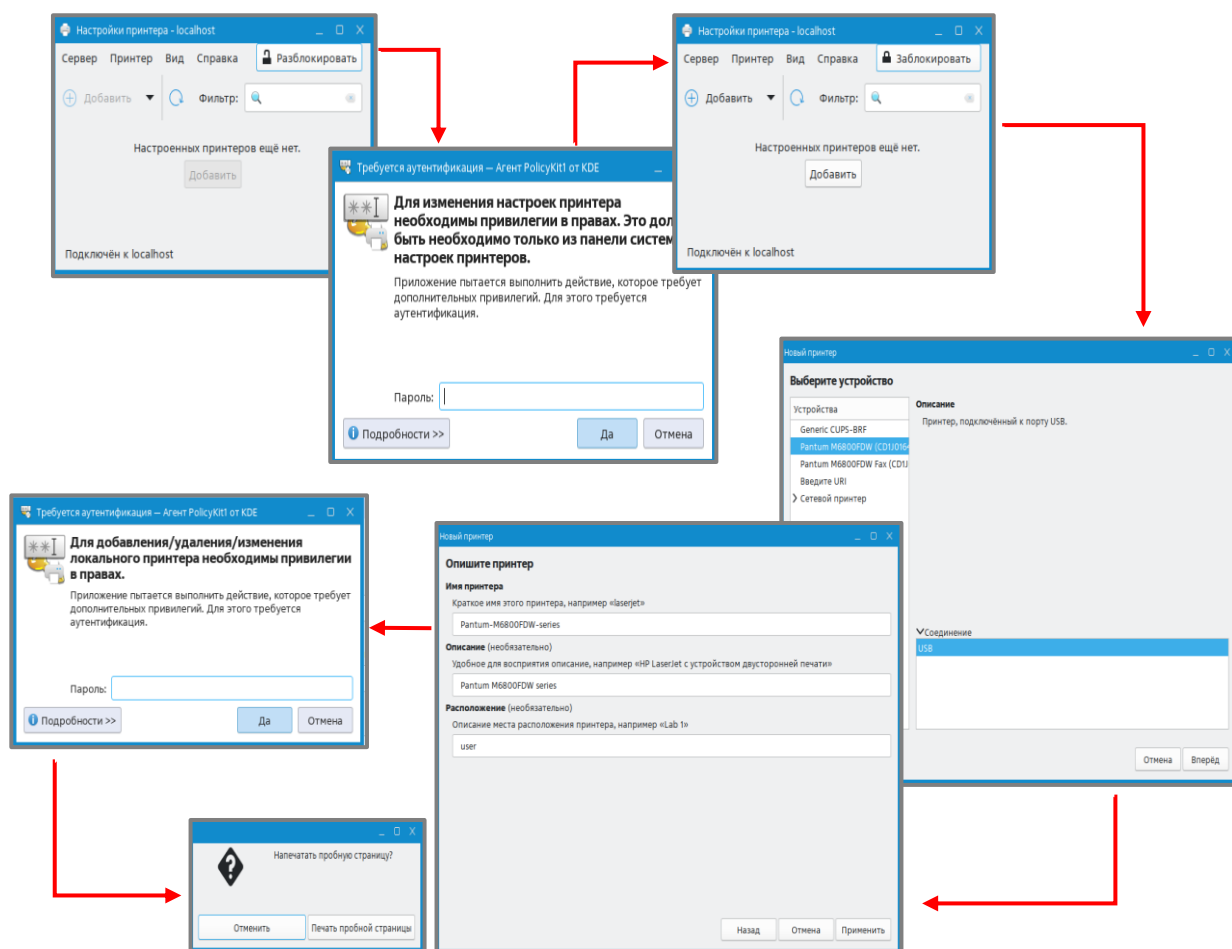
Настройки принтера - localhost

Сервер Принтер Вид Справка Разблокировать

Добавить Фильтр:

Настроенных принтеров ещё нет.

Добавить

Подключён к localhost

Требуется аутентификация — Агент PolicyKit1 от KDE

Для изменения настроек принтера необходимы привилегии в правах. Это дол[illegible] быть необходимо только из панели систем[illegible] настроек принтеров.

Приложение пытается выполнить действие, которое требует дополнительных привилегий. Для этого требуется аутентификация.

Пароль:

Подробности >> Да Отмена

Настройки принтера - localhost

Сервер Принтер Вид Справка Заблокировать

Добавить Фильтр:

Настроенных принтеров ещё нет.

Добавить

Подключён к localhost

Новый принтер

Выберите устройство

Устройства

Generic CUPS-BRF

Pantum M6800FDW (CD1J016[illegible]

Pantum M6800FDW Fax (CD1J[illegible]

Введите URI

Сетевой принтер

Описание

Принтер, подключённый к порту USB.

Соединение

USB

Отмена Вперёд

Требуется аутентификация — Агент PolicyKit1 от KDE

Для добавления/удаления/изменения локального принтера необходимы привилегии в правах.

Приложение пытается выполнить действие, которое требует дополнительных привилегий. Для этого требуется аутентификация.

Пароль:

Подробности >> Да Отмена

Новый принтер

Опишите принтер

Имя принтера

Краткое имя этого принтера, например «laserjet»

Pantum-M6800FDW-series

Описание (необязательно)

Удобное для восприятия описание, например «HP LaserJet с устройством двусторонней печати»

Pantum M6800FDW series

Расположение (необязательно)

Описание места расположения принтера, например «Lab 1»

user

Назад Отмена Применить

Напечатать пробную страницу?

Отменить Печать пробной страницы